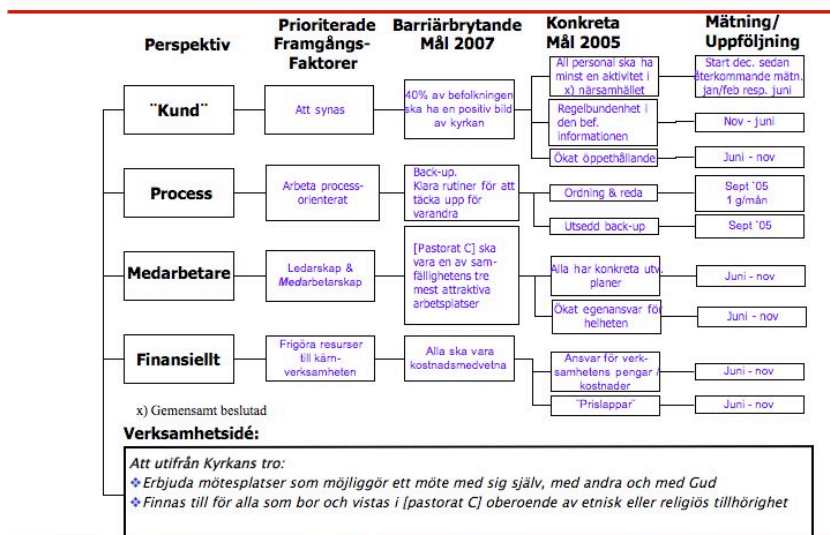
Perspektiv

Prioriterade Framgångs-Faktorer

Barriärbrytande Mål 2007

Konkreta Mål 2005

Mätning/ Uppföljning

¨Kund¨

Att synas

40% av befolkningen ska ha en positiv bild av kyrkan

All personal ska ha minst en aktivitet i x) närsamhället

Start dec. sedan återkommande mätn. jan/feb resp. juni

Regelbundenhet i den bef. informationen

Nov - juni

Ökat öppethållande

Juni - nov

Process

Arbeta process-orienterat

Back-up. Klara rutiner för att täcka upp för varandra

Ordning & reda

Sept ´05 1 g/mån

Utsedd back-up

Sept ´05

Medarbetare

Ledarskap & Medarbetarskap

[Pastorat C] ska vara en av samfällighetens tre mest attraktiva arbetsplatser

Alla har konkreta utv. planer

Juni - nov

Ökat egenansvar för helheten

Juni - nov

Finansiellt

Frigöra resurser till kärn-verksamheten

Alla ska vara kostnadsmedvetna

Ansvar för verksamhetens pengar / kostnader

Juni - nov

"Prislappar"

Juni - nov

x) Gemensamt beslutad

Verksamhetsidé:

Att utifrån Kyrkans tro:
❖Erbjuda mötesplatser som möjliggör ett möte med sig själv, med andra och med Gud
❖Finnas till för alla som bor och vistas i [pastorat C] oberoende av etnisk eller religiös tillhörighet